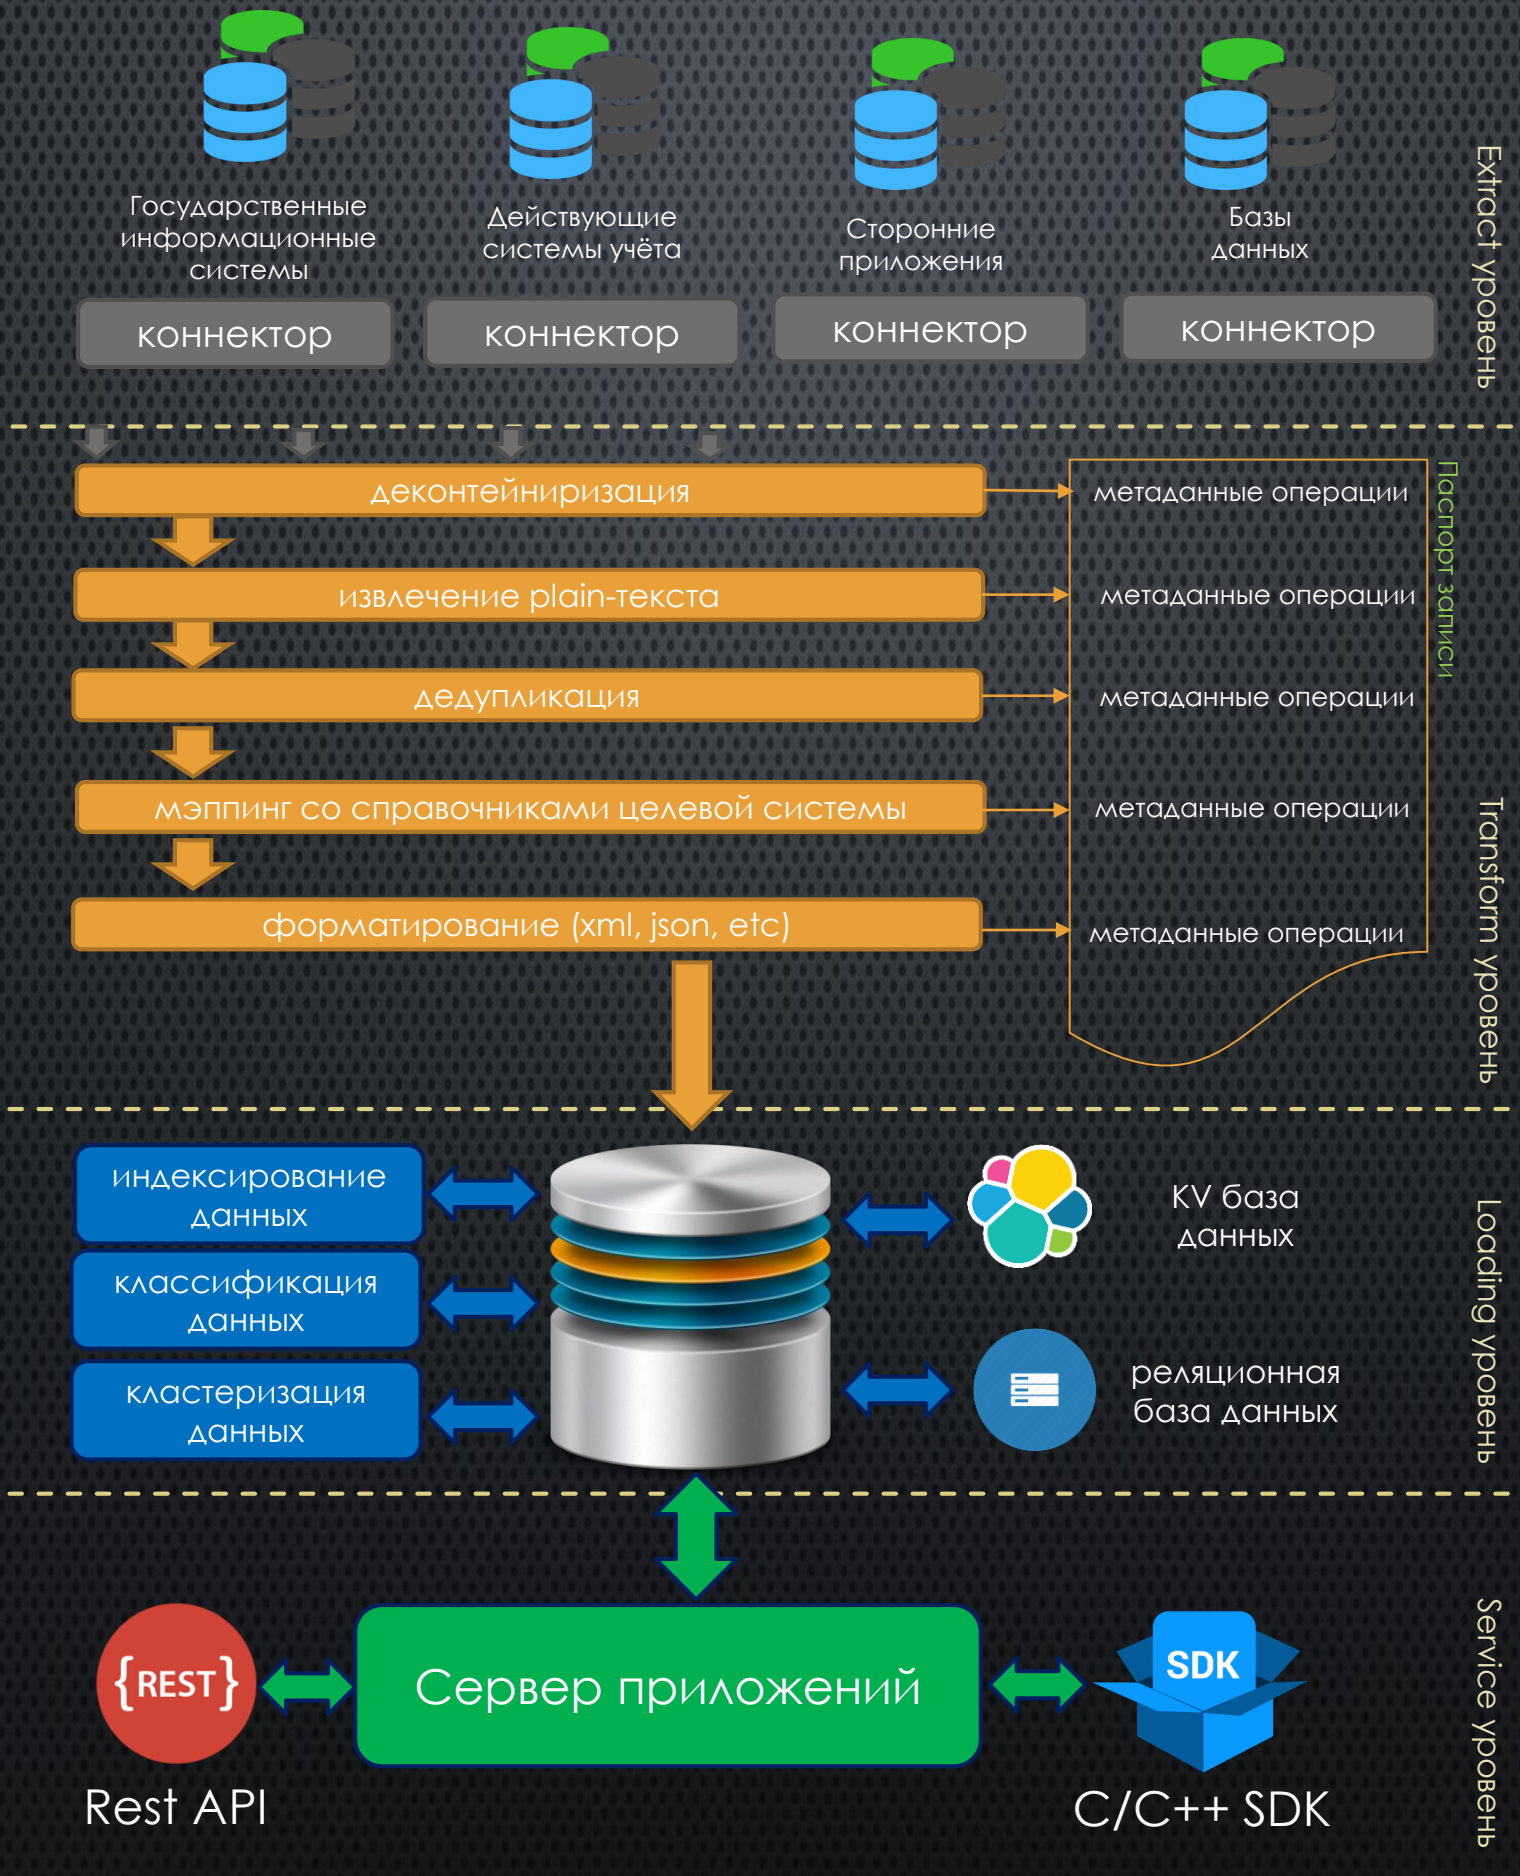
Государственные информационные системы

коннектор

Действующие системы учёта

коннектор

Сторонние приложения

коннектор

Базы данных

коннектор

Extract уровень

деконтейнеризация

метаданные операции

извлечение plain-текста

метаданные операции

дедупликация

метаданные операции

мэппинг со справочниками целевой системы

метаданные операции

форматирование (xml, json, etc)

метаданные операции

Паспорт записи

Transform уровень

индексирование данных

классификация данных

кластеризация данных

KV база данных

реляционная база данных

Loading уровень

{REST}

Rest API

Сервер приложений

SDK

C/C++ SDK

Service уровень